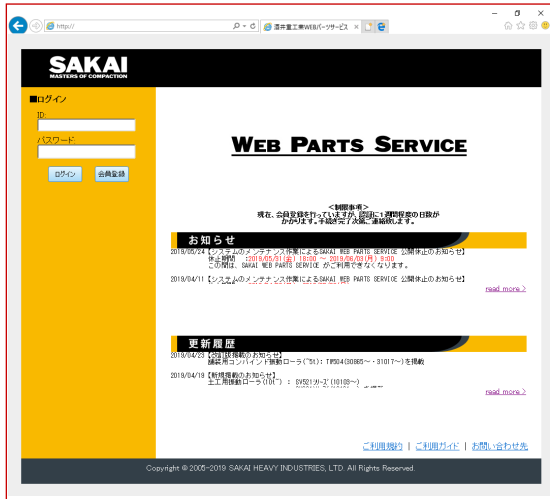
http://
酒井重工業WEBパーツサービス ×

SAKAI
MASTERS OF COMPACTION

■ログイン
ID:
パスワード:
ログイン 会員登録

WEB PARTS SERVICE

<制限事項>
現在、会員登録を行っていますが、認証に1週間程度の日数がかかります。手続き完了次第、ご連絡致します。

お知らせ

2019/05/24【システムのメンテナンス作業によるSAKAI WEB PARTS SERVICE 公開休止のお知らせ】
休止期間 :2019/05/31(金) 18:00 ~ 2019/06/03(月) 9:00
この間は、SAKAI WEB PARTS SERVICE がご利用できなくなります。

2019/04/11【システムのメンテナンス作業によるSAKAI WEB PARTS SERVICE 公開休止のお知らせ】

read more >

更新履歴

2019/04/23【改訂版掲載のお知らせ】
舗装用コンバインド振動ローラ("5t):TW504(30885~・31017~)を掲載

2019/04/19【新規掲載のお知らせ】
土工用振動ローラ(10t"):SV521シリーズ(10103~)
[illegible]

read more >

ご利用規約 | ご利用ガイド | お問い合わせ先

Copyright © 2005-2019 SAKAI HEAVY INDUSTRIES, LTD. All Rights Reserved.